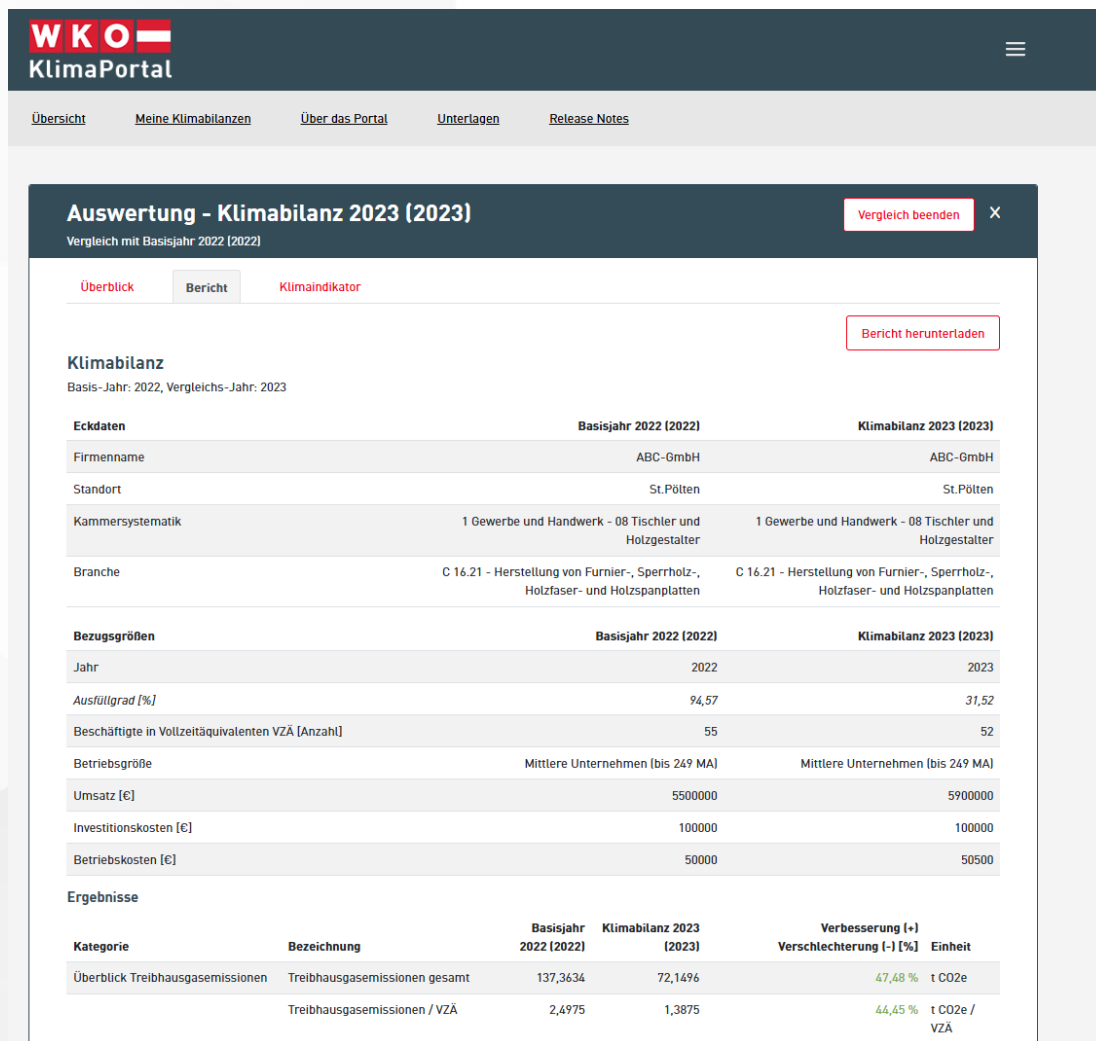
WKO
KlimaPortal

Übersicht Meine Klimabilanzen Über das Portal Unterlagen Release Notes

Auswertung - Klimabilanz 2023 (2023)
Vergleich mit Basisjahr 2022 (2022)

Vergleich beenden ×

Überblick Bericht Klimaindikator

Bericht herunterladen

Klimabilanz
Basis-Jahr: 2022, Vergleichs-Jahr: 2023

| Eckdaten | Basisjahr 2022 (2022) | Klimabilanz 2023 (2023) |
|---|---|---|
| Firmenname | ABC-GmbH | ABC-GmbH |
| Standort | St.Pölten | St.Pölten |
| Kammersystematik | 1 Gewerbe und Handwerk - 08 Tischler und Holzgestalter | 1 Gewerbe und Handwerk - 08 Tischler und Holzgestalter |
| Branche | C 16.21 - Herstellung von Furnier-, Sperrholz-, Holzfaser- und Holzspanplatten | C 16.21 - Herstellung von Furnier-, Sperrholz-, Holzfaser- und Holzspanplatten |

| Bezugsgrößen | Basisjahr 2022 (2022) | Klimabilanz 2023 (2023) |
|---|---|---|
| Jahr | 2022 | 2023 |
| Ausfüllgrad [%] | 94,57 | 31,52 |
| Beschäftigte in Vollzeitäquivalenten VZÄ [Anzahl] | 55 | 52 |
| Betriebsgröße | Mittlere Unternehmen (bis 249 MA) | Mittlere Unternehmen (bis 249 MA) |
| Umsatz [€] | 5500000 | 5900000 |
| Investitionskosten [€] | 100000 | 100000 |
| Betriebskosten [€] | 50000 | 50500 |

Ergebnisse

| Kategorie | Bezeichnung | Basisjahr 2022 (2022) | Klimabilanz 2023 (2023) | Verbesserung (+) Verschlechterung (-) [%] | Einheit |
|---|---|---|---|---|---|
| Überblick Treibhausgasemissionen | Treibhausgasemissionen gesamt | 137,3634 | 72,1496 | 47,48 % | t CO2e |
| | Treibhausgasemissionen / VZÄ | 2,4975 | 1,3875 | 44,45 % | t CO2e / VZÄ |